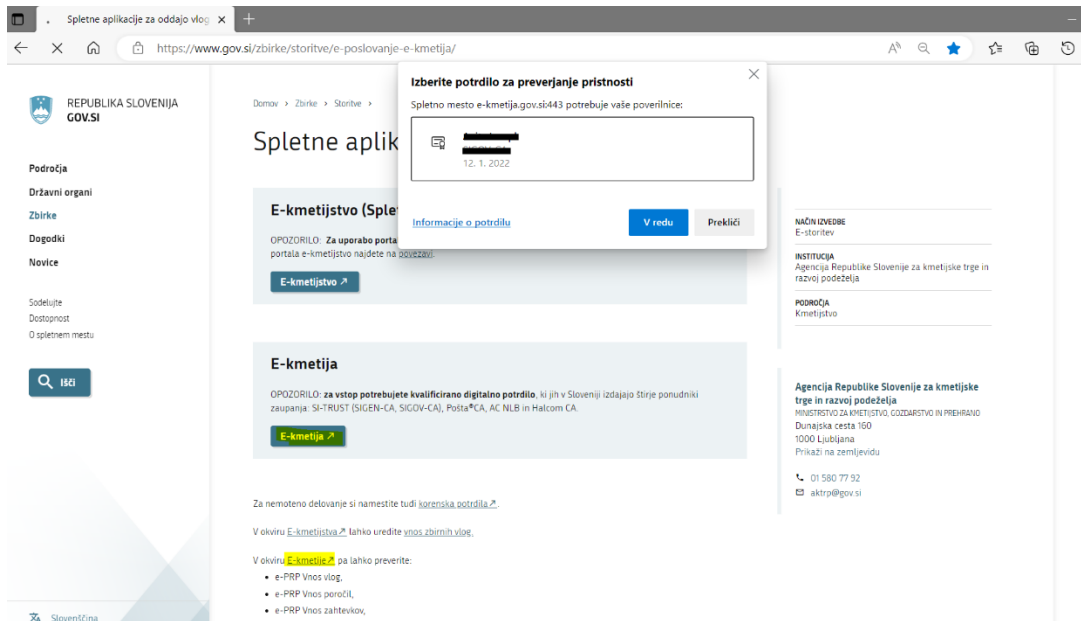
Spletne aplikacije za oddajo vlog ×

https://www.gov.si/zbirke/storitve/e-poslovanje-e-kmetija/

REPUBLIKA SLOVENIJA
GOV.SI

Področja
Državni organi
Zbirke
Dogodki
Novice

Sodelujte
Dostopnost
O spletnem mestu

Išči

Slovenščina

Domov › Zbirke › Storitve ›

Spletne aplik

E-kmetijstvo (Sple

OPOZORILO: Za uporabo porta
portala e-kmetijstvo najdete na povezavi.

E-kmetijstvo ↗

E-kmetija

OPOZORILO: za vstop potrebujete kvalificirano digitalno potrdilo, ki jih v Sloveniji izdajajo štirje ponudniki zaupanja: SI-TRUST (SIGEN-CA, SIGOV-CA), Pošta®CA, AC NLB in Halcom CA.

E-kmetija ↗

Za nemoteno delovanje si namestite tudi korenska potrdila ↗.

V okviru E-kmetijstva ↗ lahko uredite vnos zbirnih vlog.

V okviru E-kmetije ↗ pa lahko preverite:
• e-PRP Vnos vlog,
• e-PRP Vnos poročil,
• e-PRP Vnos zahtevkov,

Izberite potrdilo za preverjanje pristnosti
Spletno mesto e-kmetija.gov.si:443 potrebuje vaše poverilnice:

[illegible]
12. 1. 2022

Informacije o potrdilu
V redu
Prekliči

NAČIN IZVEDBE
E-storitev

INSTITUCIJA
Agencija Republike Slovenije za kmetijske trge in razvoj podeželja

PODROČJA
Kmetijstvo

Agencija Republike Slovenije za kmetijske trge in razvoj podeželja
MINISTRSTVO ZA KMETIJSTVO, GOZDARSTVO IN PREHRANO
Dunajska cesta 160
1000 Ljubljana
Prikaži na zemljevidu

01 580 77 92
aktrp@gov.si